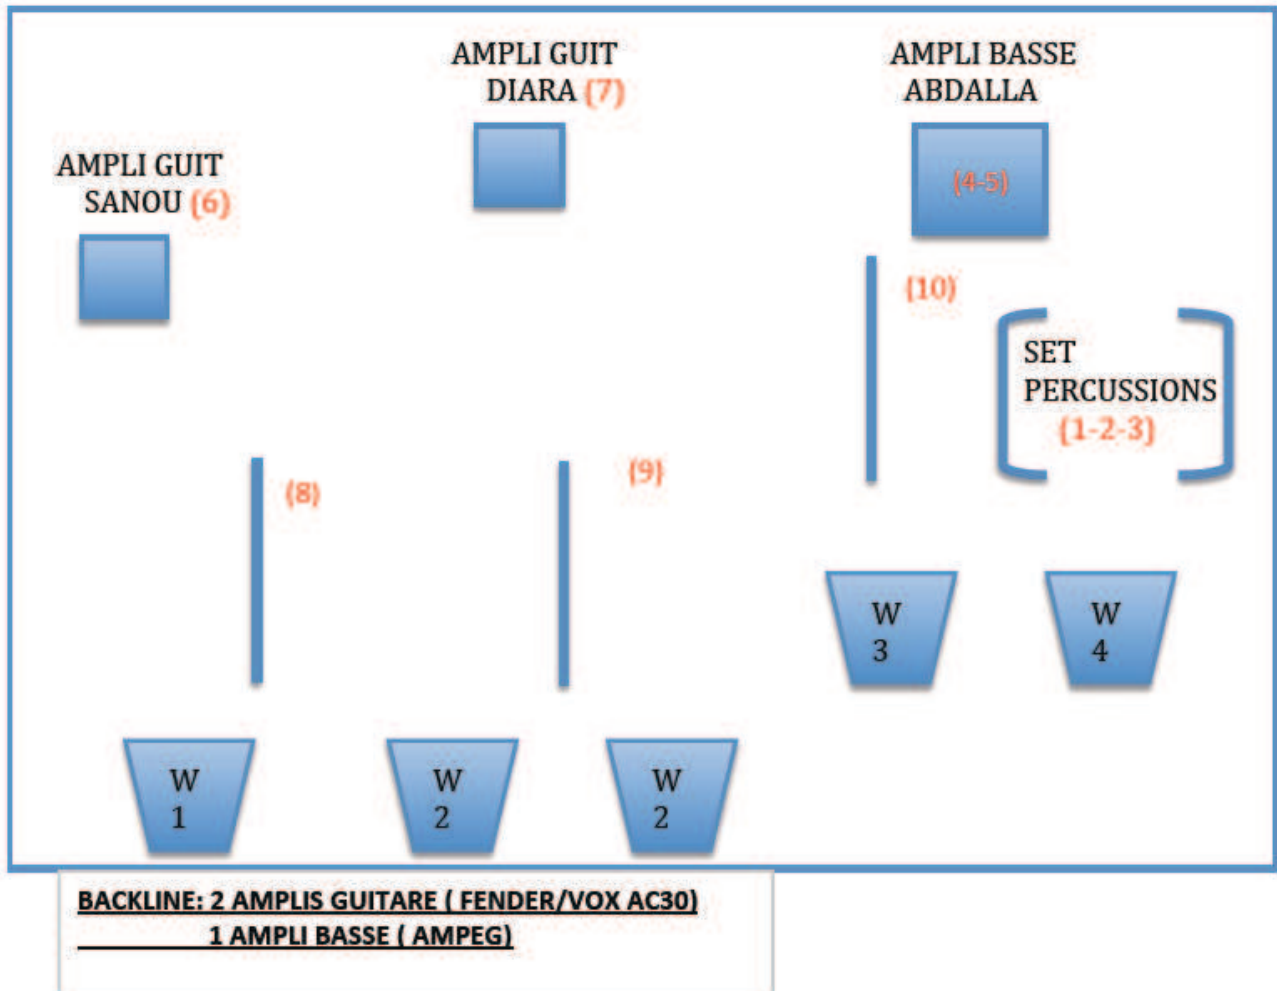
AMPLI GUIT DIARA (7)

AMPLI BASSE ABDALLA

AMPLI GUIT SANOU (6)

(4-5)

(10)

SET PERCUSSIONS (1-2-3)

(8)

(9)

W 3

W 4

W 1

W 2

W 2

BACKLINE: 2 AMPLIS GUITARE ( FENDER/VOX AC30)
1 AMPLI BASSE ( AMPEG)